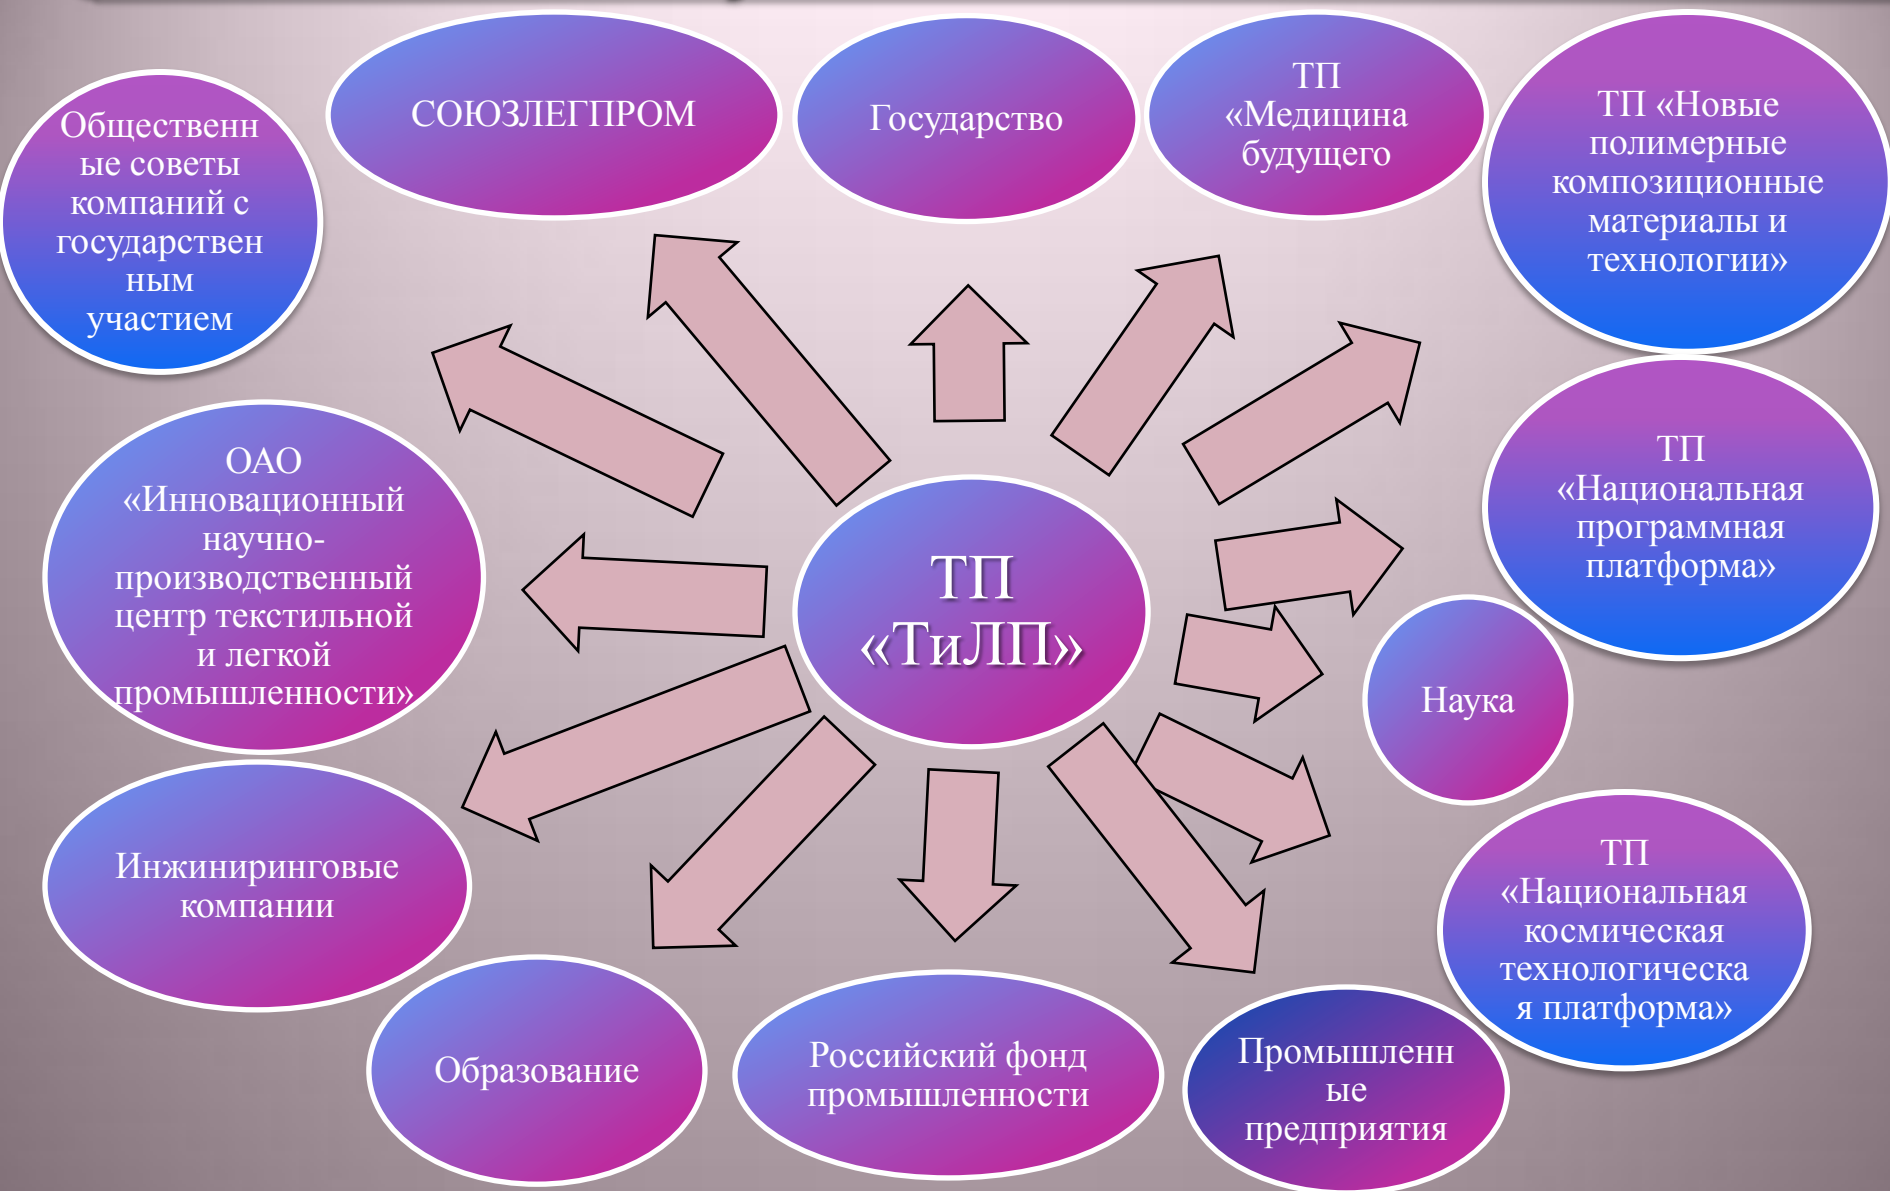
ТП «ТиЛП»

Общественные советы компаний с государственным участием

СОЮЗЛЕГПРОМ

Государство

ТП «Медицина будущего

ТП «Новые полимерные композиционные материалы и технологии»

ТП «Национальная программная платформа»

Наука

ТП «Национальная космическая технологическая платформа»

Промышленные предприятия

Российский фонд промышленности

Образование

Инжиниринговые компании

ОАО «Инновационный научно-производственный центр текстильной и легкой промышленности»